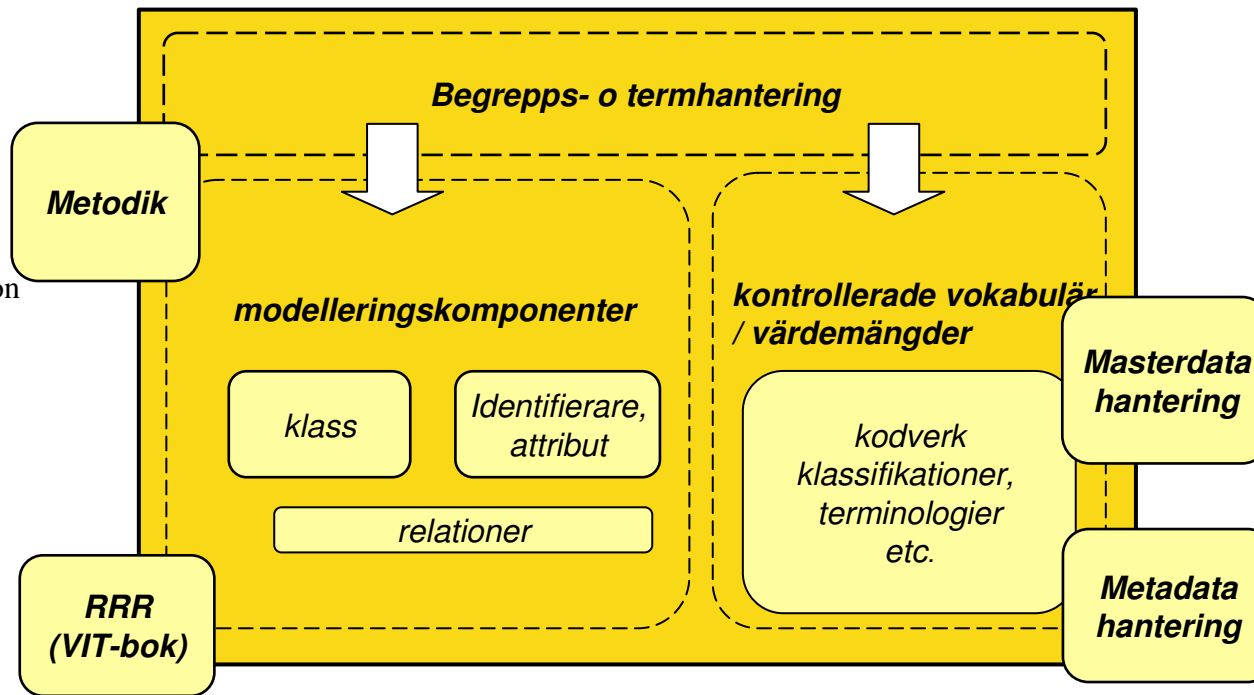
Begrepps- o termhantering

Metodik

on

modelleringskomponenter

kontrollerade vokabulär / värdemängder

Masterdata hantering

klass

Identifierare, attribut

kodverk klassifikationer, terminologier etc.

relationer

RRR (VIT-bok)

Metadata hantering